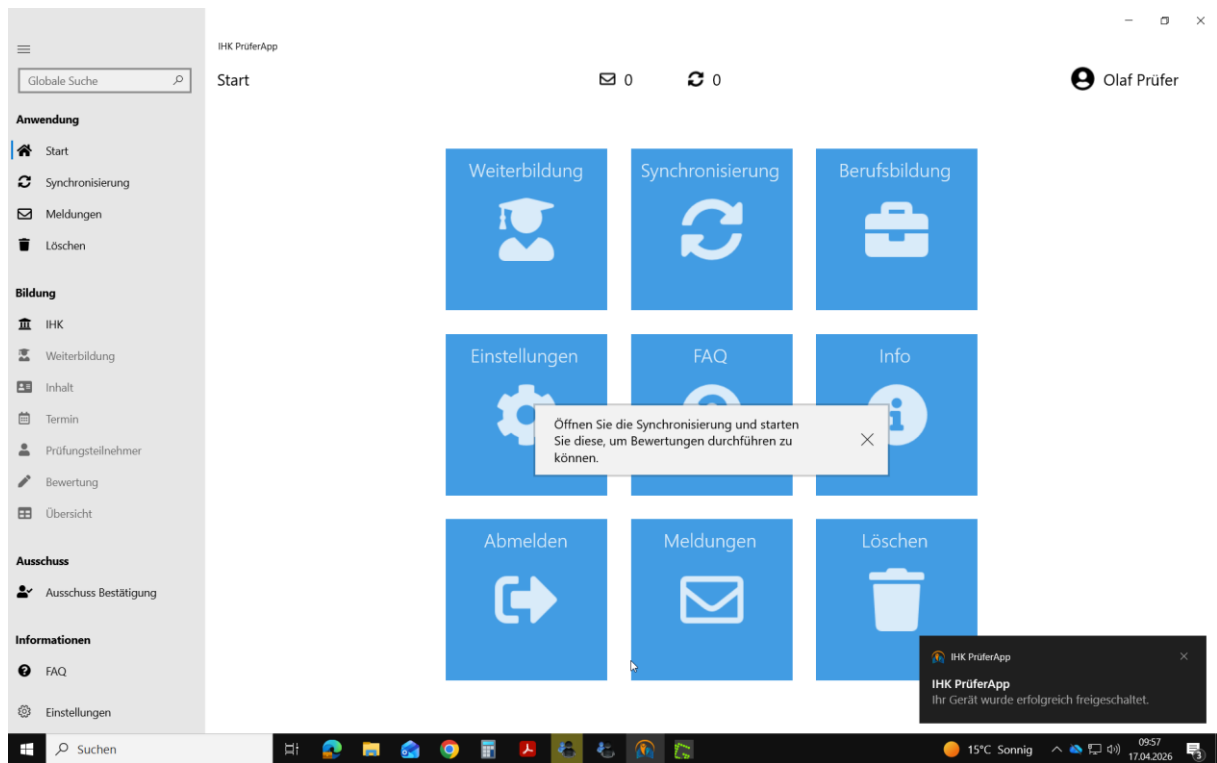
IHK PrüferApp

Globale Suche

Anwendung
Start
Synchronisierung
Meldungen
Löschen

Bildung
IHK
Weiterbildung
Inhalt
Termin
Prüfungsteilnehmer
Bewertung
Übersicht

Ausschuss
Ausschuss Bestätigung

Informationen
FAQ
Einstellungen

Start

0
0

Olaf Prüfer

Weiterbildung
Synchronisierung
Berufsbildung
Einstellungen
FAQ
Info

Öffnen Sie die Synchronisierung und starten Sie diese, um Bewertungen durchführen zu können.

Abmelden
Meldungen
Löschen

IHK PrüferApp
IHK PrüferApp
Ihr Gerät wurde erfolgreich freigeschaltet.

Suchen
15°C Sonnig
09:57
17.04.2026
3